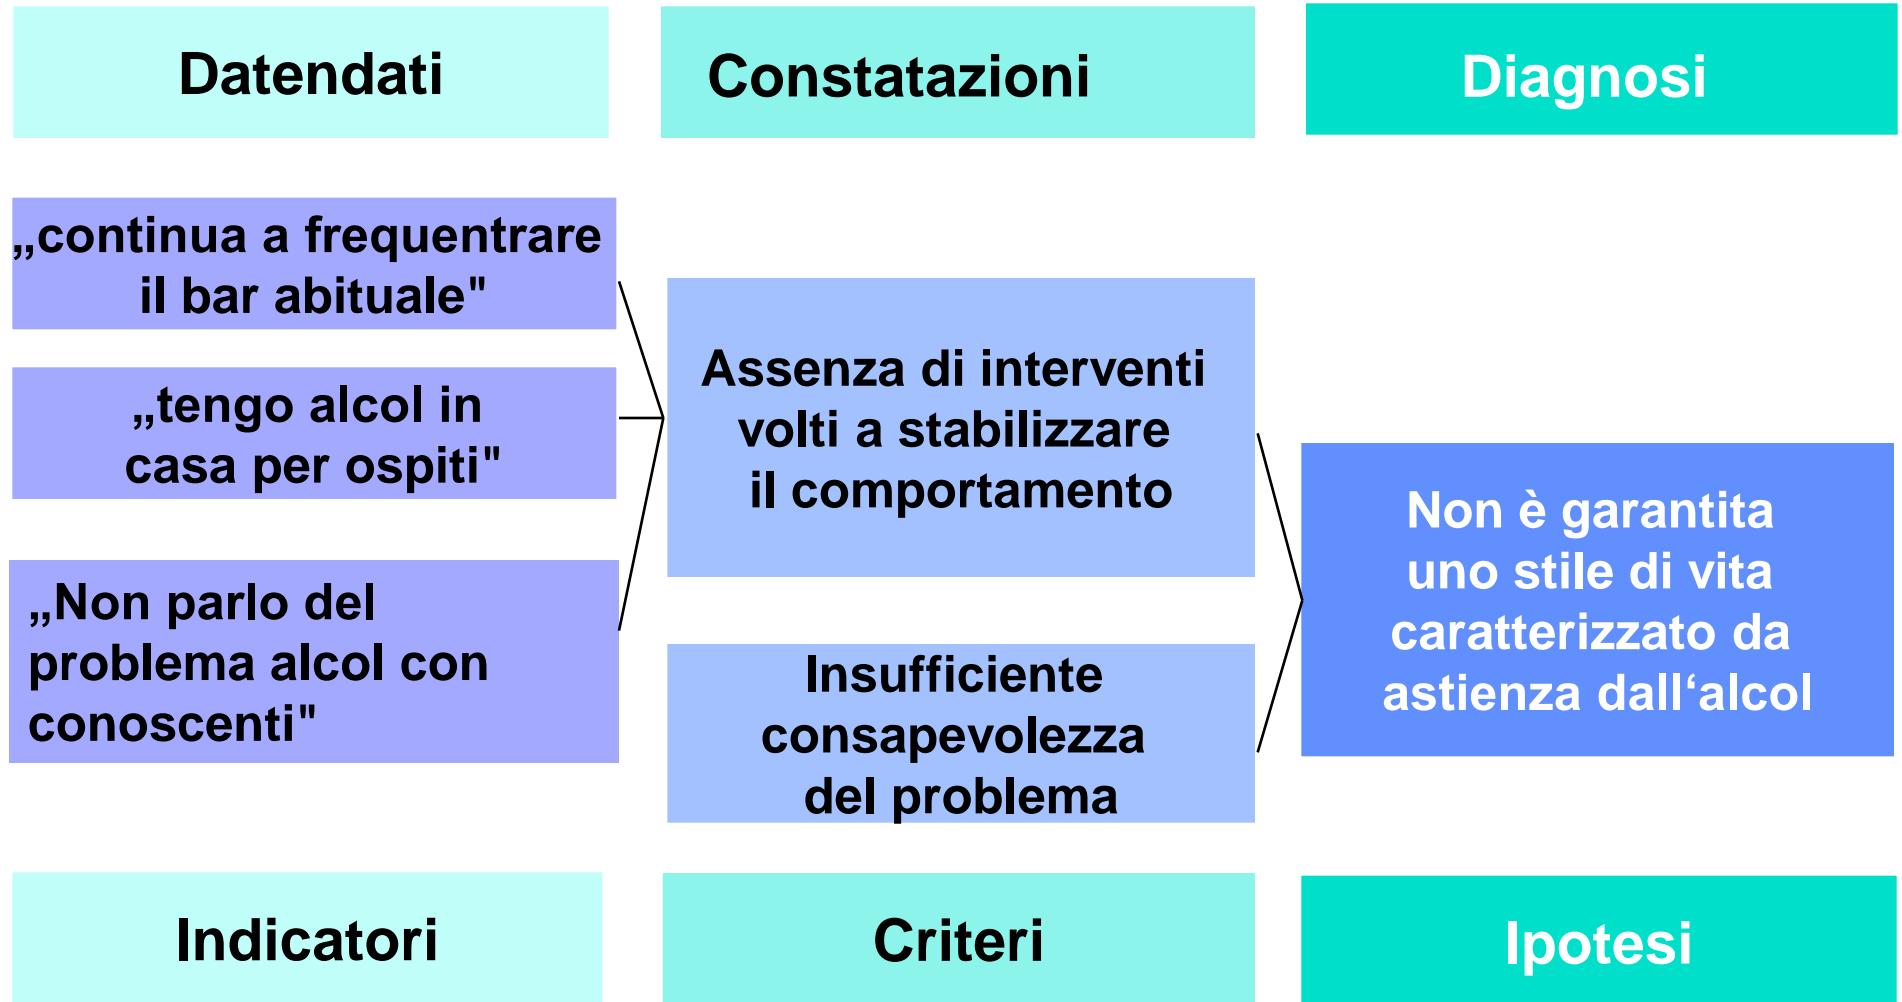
Datendati

Constatazioni

Diagnosi

„continua a frequentrare il bar abituale"

„tengo alcol in casa per ospiti"

„Non parlo del problema alcol con conoscenti"

Assenza di interventi volti a stabilizzare il comportamento

Insufficiente consapevolezza del problema

Non è garantita uno stile di vita caratterizzato da astienza dall‘alcol

Indicatori

Criteri

Ipotesi